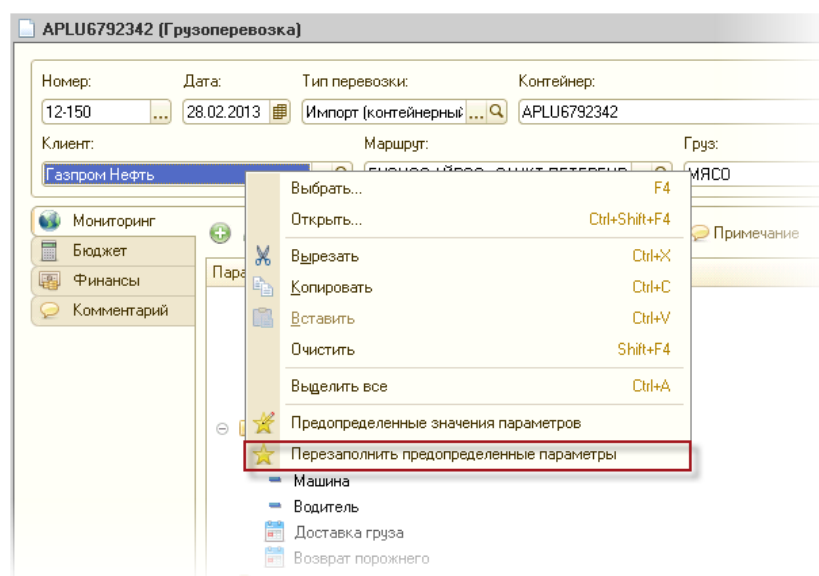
APLU6792342 (Грузоперевозка)

Номер:
12-150
Дата:
28.02.2013
Тип перевозки:
Импорт (контейнерный
Контейнер:
APLU6792342
Клиент:
Газпром Нефть
Маршрут:
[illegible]
Груз:
мясо

Мониторинг
Бюджет
Финансы
Комментарий

Пара
Примечание

Выбрать... F4
Открыть... Ctrl+Shift+F4
Вырезать Ctrl+X
Копировать Ctrl+C
Вставить Ctrl+V
Очистить Shift+F4
Выделить все Ctrl+A
Предопределенные значения параметров
Перезаполнить предопределенные параметры

Машина
Водитель
Доставка груза
Возврат порожнего